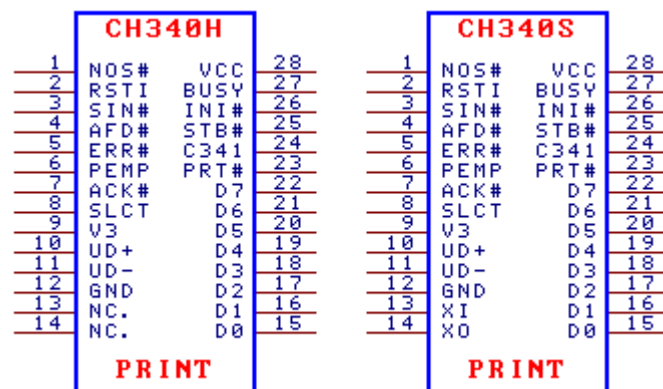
CH340H

| Pin | Name | Name | Pin |
|---|---|---|---|
| 1 | NOS# | VCC | 28 |
| 2 | RSTI | BUSY | 27 |
| 3 | SIN# | INI# | 26 |
| 4 | AFD# | STB# | 25 |
| 5 | ERR# | C341 | 24 |
| 6 | PEMP | PRT# | 23 |
| 7 | ACK# | D7 | 22 |
| 8 | SLCT | D6 | 21 |
| 9 | V3 | D5 | 20 |
| 10 | UD+ | D4 | 19 |
| 11 | UD- | D3 | 18 |
| 12 | GND | D2 | 17 |
| 13 | NC. | D1 | 16 |
| 14 | NC. | D0 | 15 |

PRINT

CH340S

| Pin | Name | Name | Pin |
|---|---|---|---|
| 1 | NOS# | VCC | 28 |
| 2 | RSTI | BUSY | 27 |
| 3 | SIN# | INI# | 26 |
| 4 | AFD# | STB# | 25 |
| 5 | ERR# | C341 | 24 |
| 6 | PEMP | PRT# | 23 |
| 7 | ACK# | D7 | 22 |
| 8 | SLCT | D6 | 21 |
| 9 | V3 | D5 | 20 |
| 10 | UD+ | D4 | 19 |
| 11 | UD- | D3 | 18 |
| 12 | GND | D2 | 17 |
| 13 | XI | D1 | 16 |
| 14 | XO | D0 | 15 |

PRINT